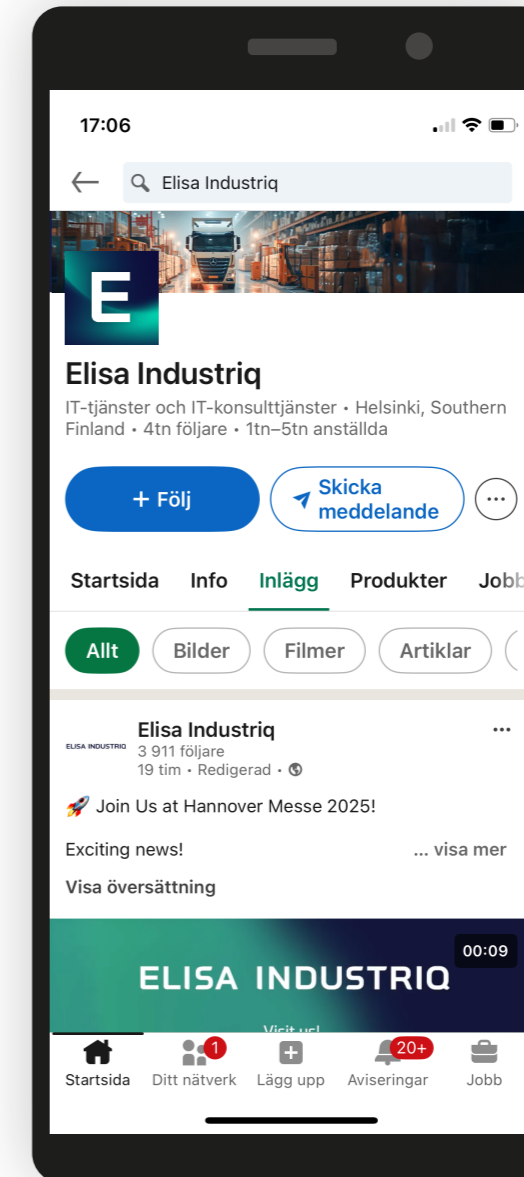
17:06

Elisa Industriq

E

Elisa Industriq
IT-tjänster och IT-konsulttjänster • Helsinki, Southern Finland • 4tn följare • 1tn–5tn anställda

+ Följ
Skicka meddelande
...

Startsida Info Inlägg Produkter Jobb

Allt Bilder Filmer Artiklar

ELISA INDUSTRIQ
Elisa Industriq
3 911 följare
19 tim • Redigerad •

🚀 Join Us at Hannover Messe 2025!

Exciting news! ... visa mer

Visa översättning

00:09
ELISA INDUSTRIQ
Visit us!

Startsida 1 Ditt nätverk Lägg upp 20+ Aviseringar Jobb